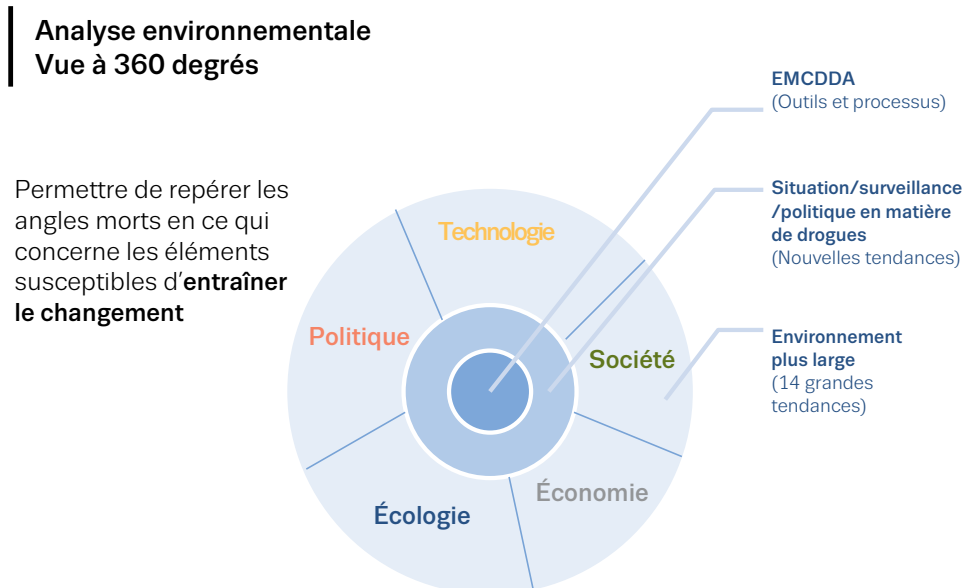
Analyse environnementale
Vue à 360 degrés

Permettre de repérer les angles morts en ce qui concerne les éléments susceptibles d'entraîner le changement

Technologie

Politique

Société

Économie

Écologie

EMCDDA
(Outils et processus)

Situation/surveillance /politique en matière de drogues
(Nouvelles tendances)

Environnement plus large
(14 grandes tendances)